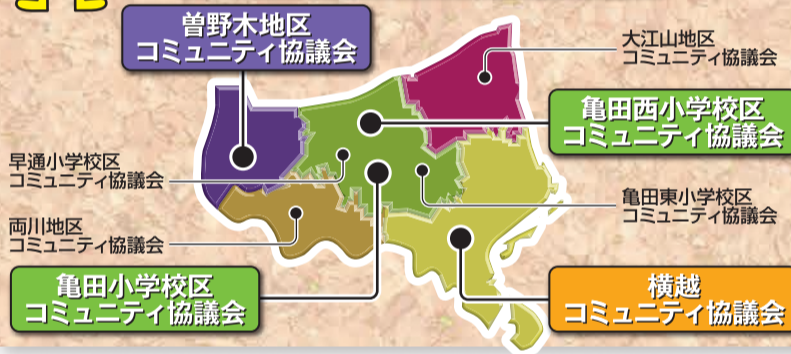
曽野木地区
コミュニティ協議会

大江山地区
コミュニティ協議会

亀田西小学校区
コミュニティ協議会

早通小学校区
コミュニティ協議会

亀田東小学校区
コミュニティ協議会

両川地区
コミュニティ協議会

亀田小学校区
コミュニティ協議会

横越
コミュニティ協議会